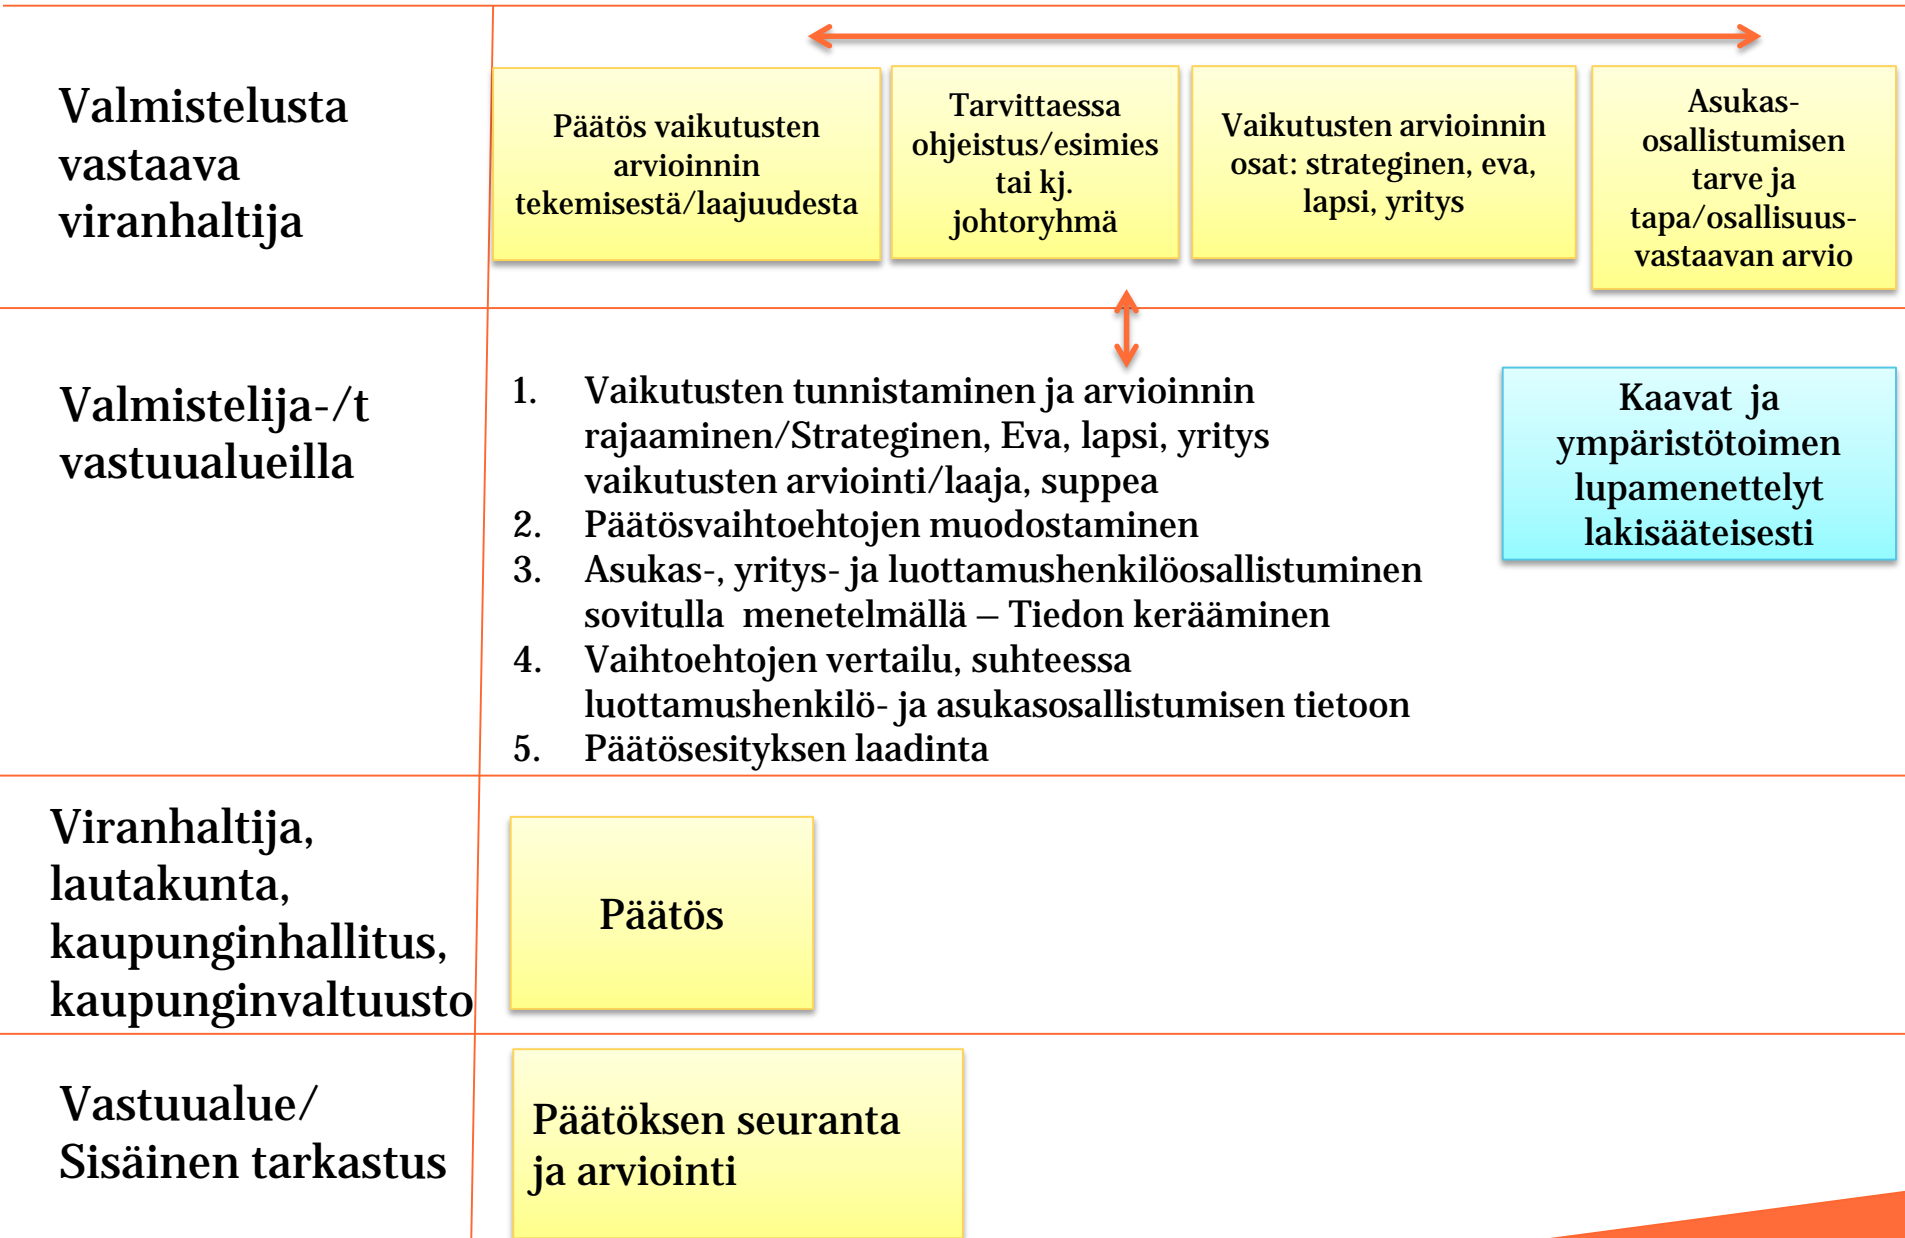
Valmistelusta vastaava viranhaltija

Päätös vaikutusten arvioinnin tekemisestä/laajuudesta

Tarvittaessa ohjeistus/esimies tai kj. johtoryhmä

Vaikutusten arvioinnin osat: strateginen, eva, lapsi, yritys

Asukas-osallistumisen tarve ja tapa/osallisuus-vastaavan arvio

Valmistelija-/t vastuualueilla

1. Vaikutusten tunnistaminen ja arvioinnin rajaaminen/Strateginen, Eva, lapsi, yritys vaikutusten arviointi/laaja, suppea
2. Päätösvaihtoehtojen muodostaminen
3. Asukas-, yritys- ja luottamushenkilöosallistuminen sovitulla menetelmällä – Tiedon kerääminen
4. Vaihtoehtojen vertailu, suhteessa luottamushenkilö- ja asukasosallistumisen tietoon
5. Päätösesityksen laadinta

Kaavat ja ympäristötoimen lupamenettelyt lakisääteisesti

Viranhaltija, lautakunta, kaupunginhallitus, kaupunginvaltuusto

Päätös

Vastuualue/ Sisäinen tarkastus

Päätöksen seuranta ja arviointi